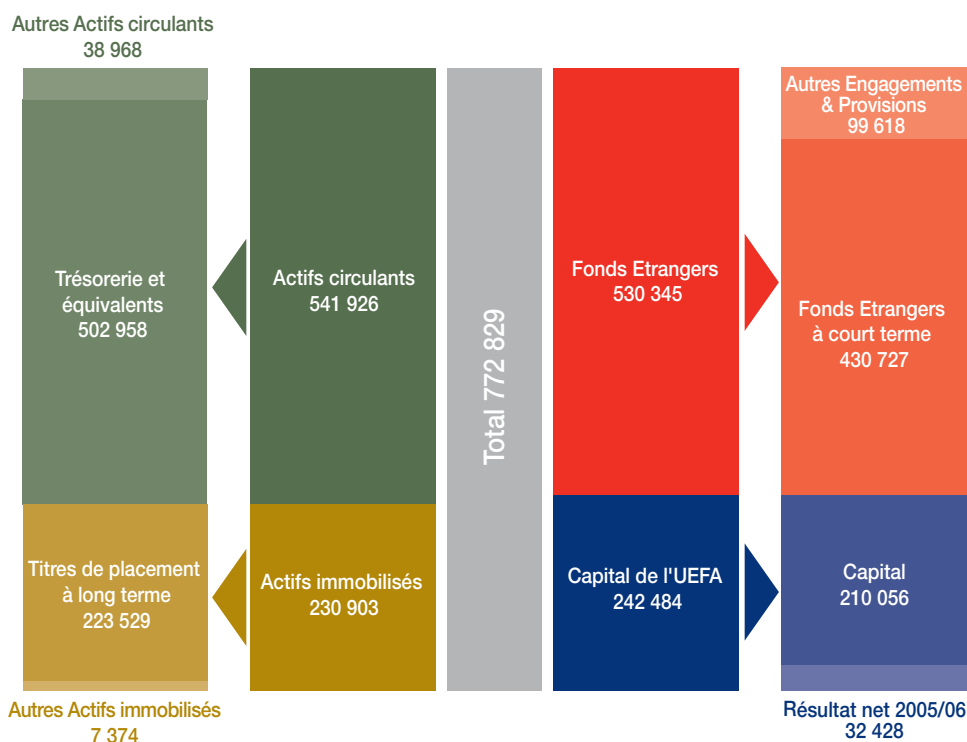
Autres Actifs circulants
38 968

Trésorerie et équivalents
502 958

Actifs circulants
541 926

Total 772 829

Fonds Etrangers
530 345

Autres Engagements & Provisions
99 618

Fonds Etrangers à court terme
430 727

Titres de placement à long terme
223 529

Actifs immobilisés
230 903

Capital de l'UEFA
242 484

Capital
210 056

Autres Actifs immobilisés
7 374

Résultat net 2005/06
32 428